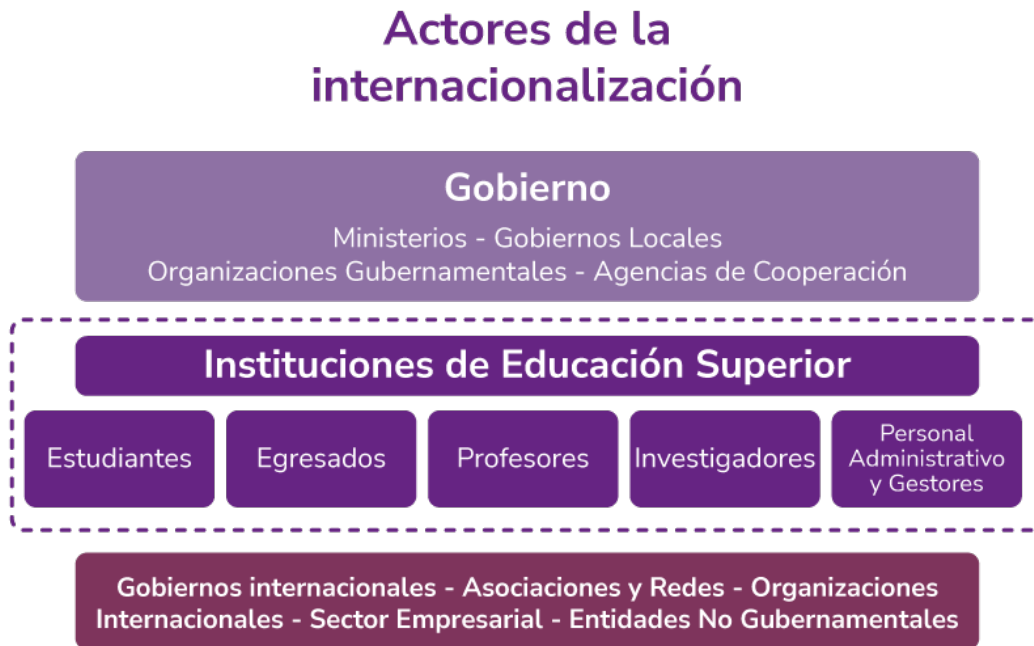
Actores de la internacionalización

Gobierno

Ministerios - Gobiernos Locales
Organizaciones Gubernamentales - Agencias de Cooperación

Instituciones de Educación Superior

Estudiantes

Egresados

Profesores

Investigadores

Personal Administrativo y Gestores

Gobiernos internacionales - Asociaciones y Redes - Organizaciones Internacionales - Sector Empresarial - Entidades No Gubernamentales